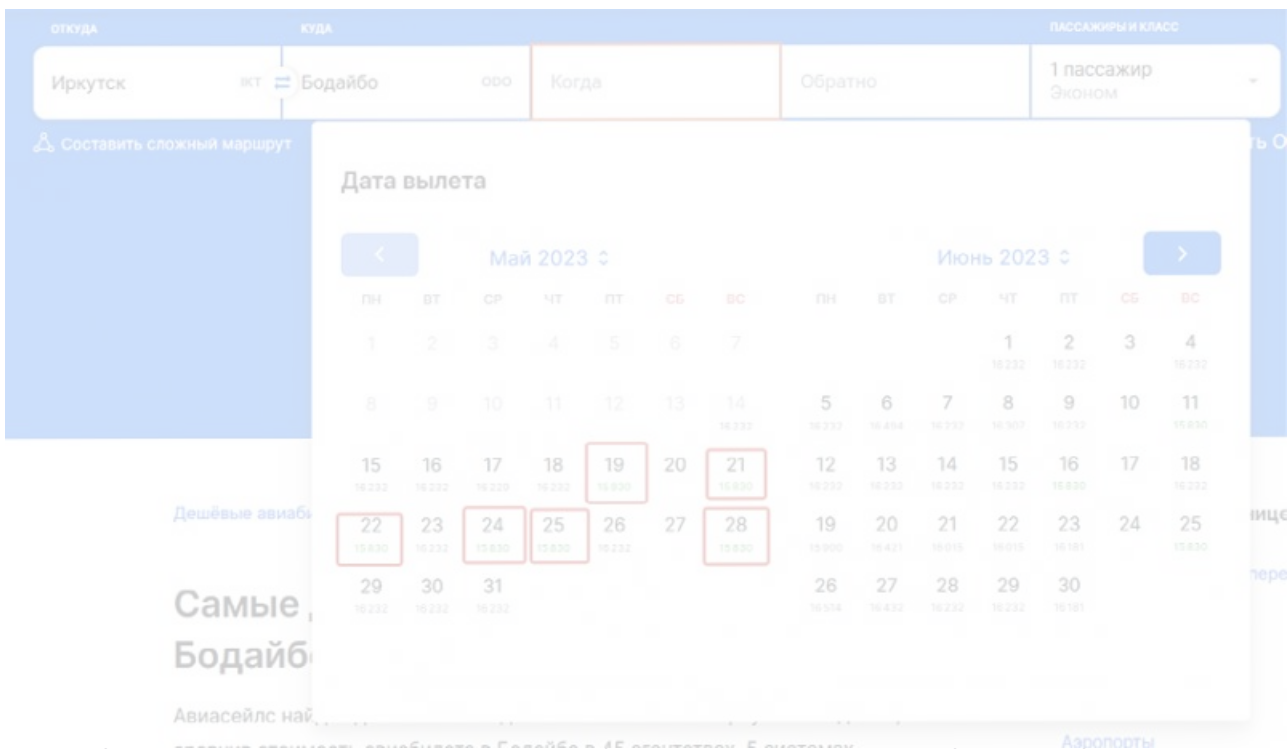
ОТКУДА
КУДА
ПАССАЖИРЫ И КЛАСС

Иркутск IKT ⇄ Бодайбо ODO
Когда
Обратно
1 пассажир
Эконом

Составить сложный маршрут

Дата вылета

Май 2023

| ПН | ВТ | СР | ЧТ | ПТ | СБ | ВС |
|---|---|---|---|---|---|---|
| 1 | 2 | 3 | 4 | 5 | 6 | 7 |
| 8 | 9 | 10 | 11 | 12 | 13 | 14 16 232 |
| 15 16 232 | 16 16 232 | 17 16 229 | 18 16 232 | 19 15 830 | 20 | 21 15 830 |
| 22 15 830 | 23 16 232 | 24 15 830 | 25 15 830 | 26 16 232 | 27 | 28 15 830 |
| 29 16 232 | 30 16 232 | 31 16 232 | | | | |

Июнь 2023

| ПН | ВТ | СР | ЧТ | ПТ | СБ | ВС |
|---|---|---|---|---|---|---|
| | | | 1 16 232 | 2 16 232 | 3 | 4 16 232 |
| 5 16 232 | 6 16 494 | 7 16 232 | 8 16 307 | 9 16 232 | 10 | 11 15 830 |
| 12 16 232 | 13 16 232 | 14 16 232 | 15 16 232 | 16 15 830 | 17 | 18 16 232 |
| 19 15 900 | 20 16 421 | 21 16 015 | 22 16 015 | 23 16 181 | 24 | 25 15 830 |
| 26 16 574 | 27 16 432 | 28 16 232 | 29 16 232 | 30 16 181 | | |

Дешёвые авиаб
Самые
Бодайб
Авиасейлс най
сравнив стоимость авиабилета в Бодайбо в 45 агентствах, 5 системах
Аэропорты
ице
пере
ть О